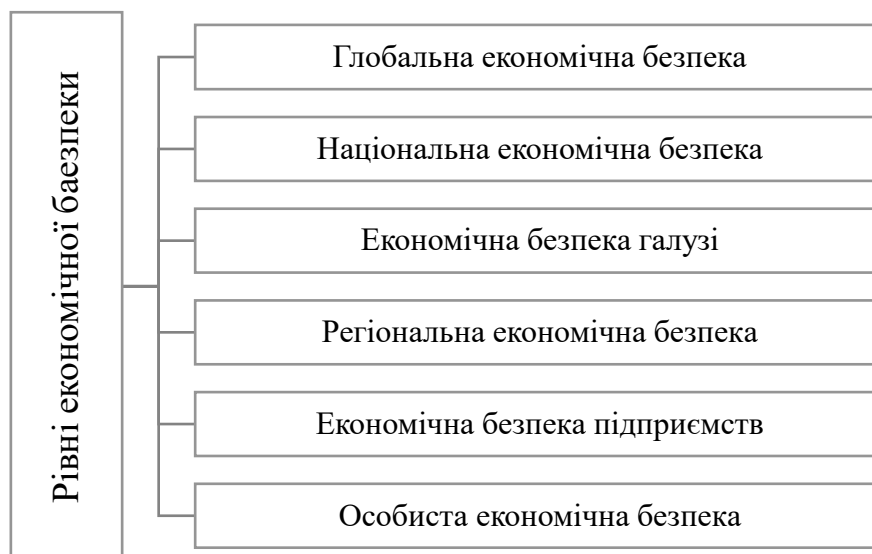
Рівні економічної баезпеки

Глобальна економічна безпека

Національна економічна безпека

Економічна безпека галузі

Регіональна економічна безпека

Економічна безпека підприємств

Особиста економічна безпека